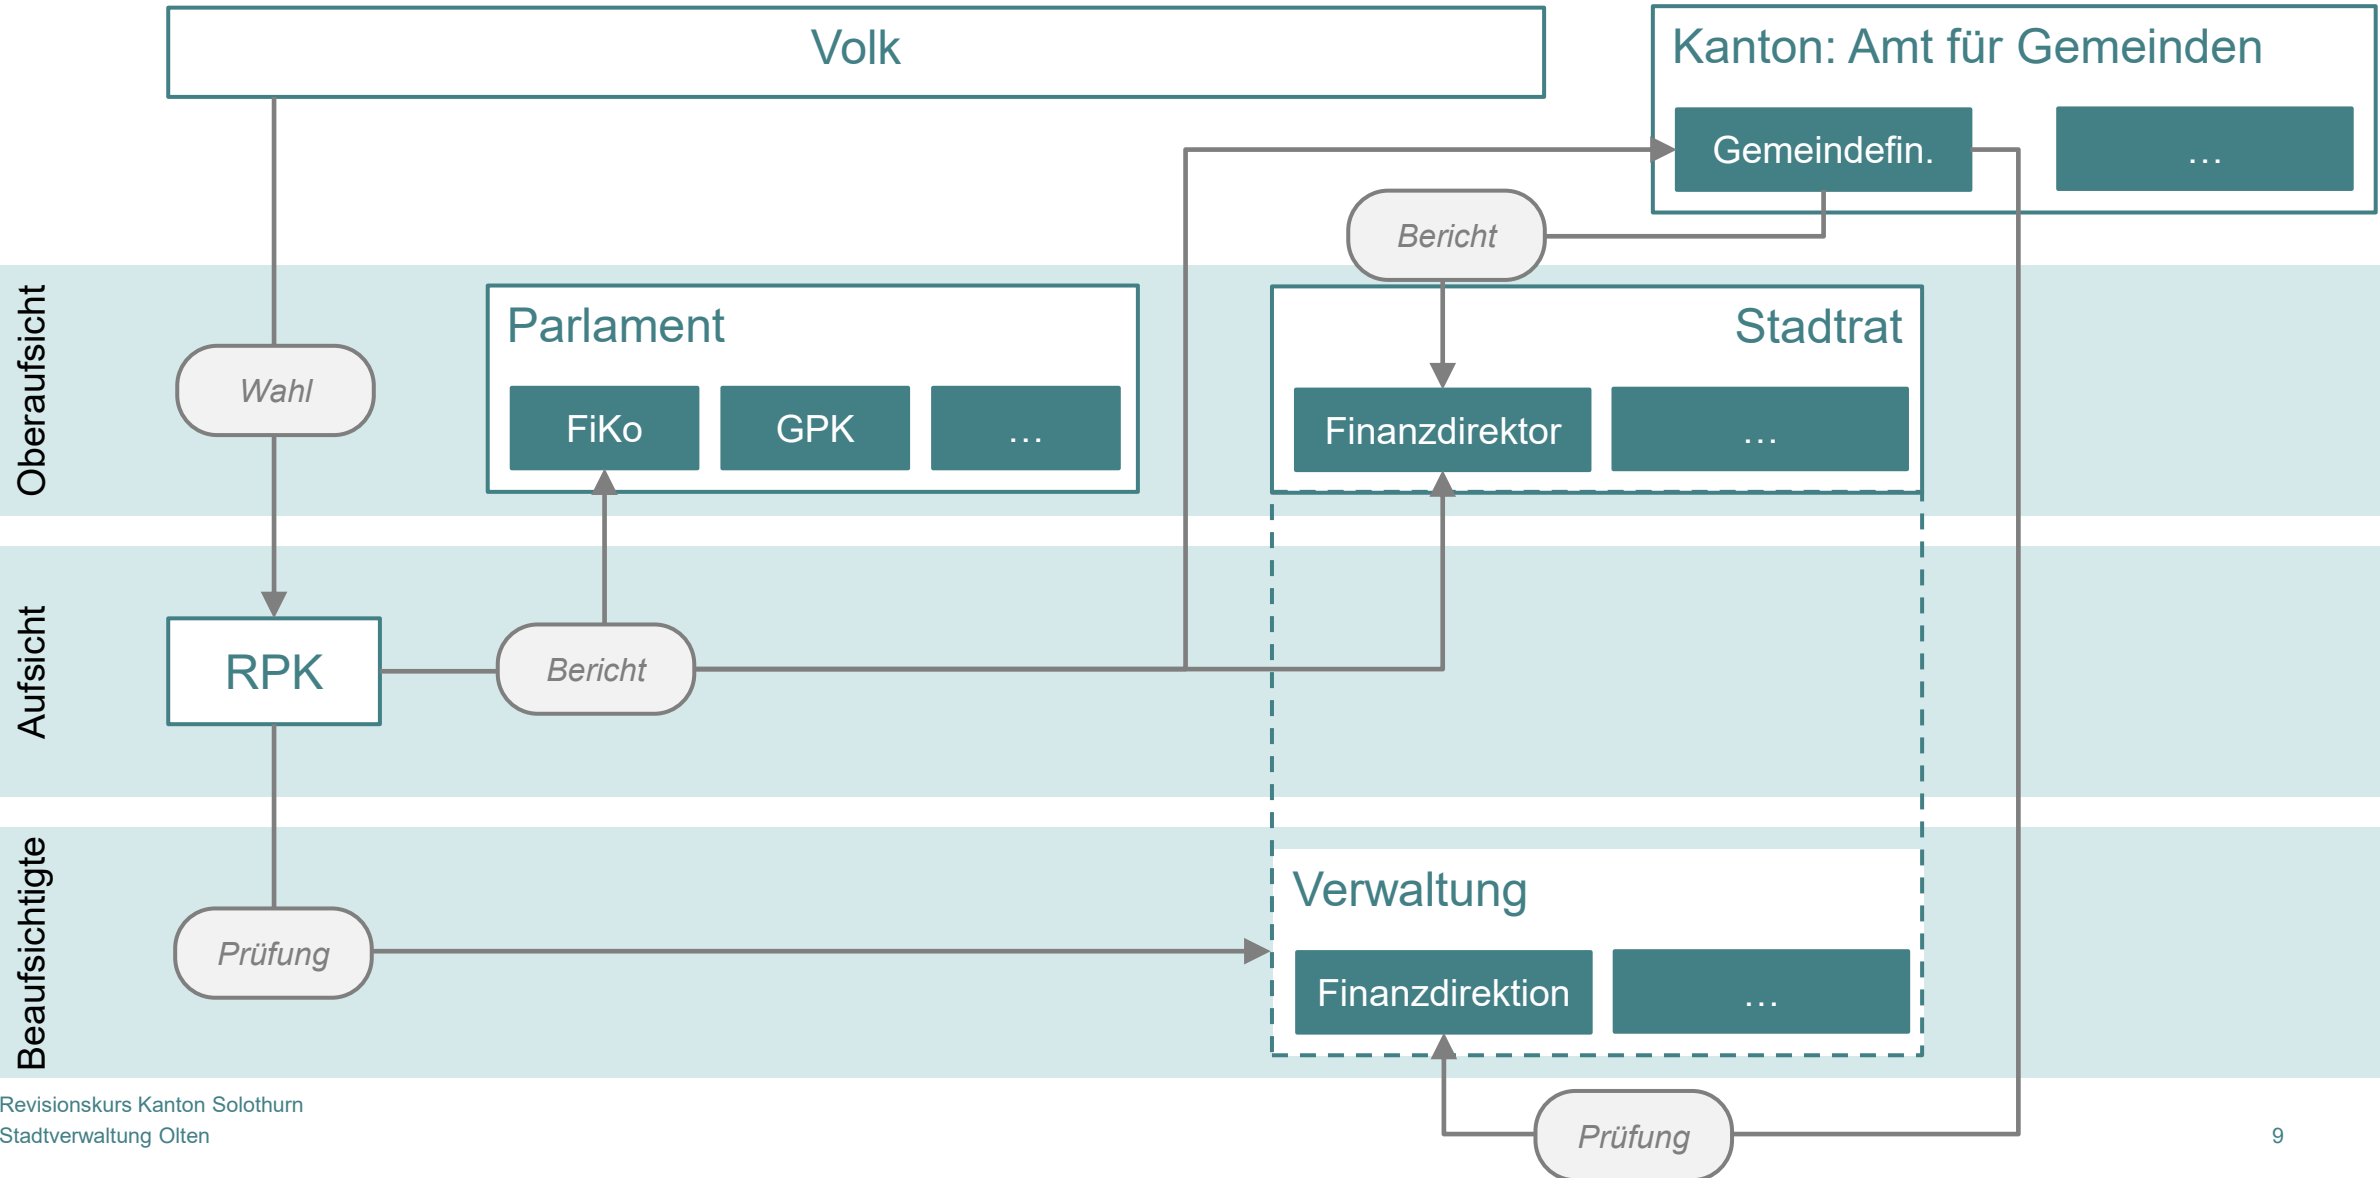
Volk

Kanton: Amt für Gemeinden

Gemeindefin.

…

Bericht

Oberaufsicht

Wahl

Parlament

FiKo

GPK

…

Stadtrat

Finanzdirektor

…

Aufsicht

RPK

Bericht

Beaufsichtigte

Verwaltung

Prüfung

Finanzdirektion

…

Prüfung

Revisionskurs Kanton Solothurn
Stadtverwaltung Olten

9